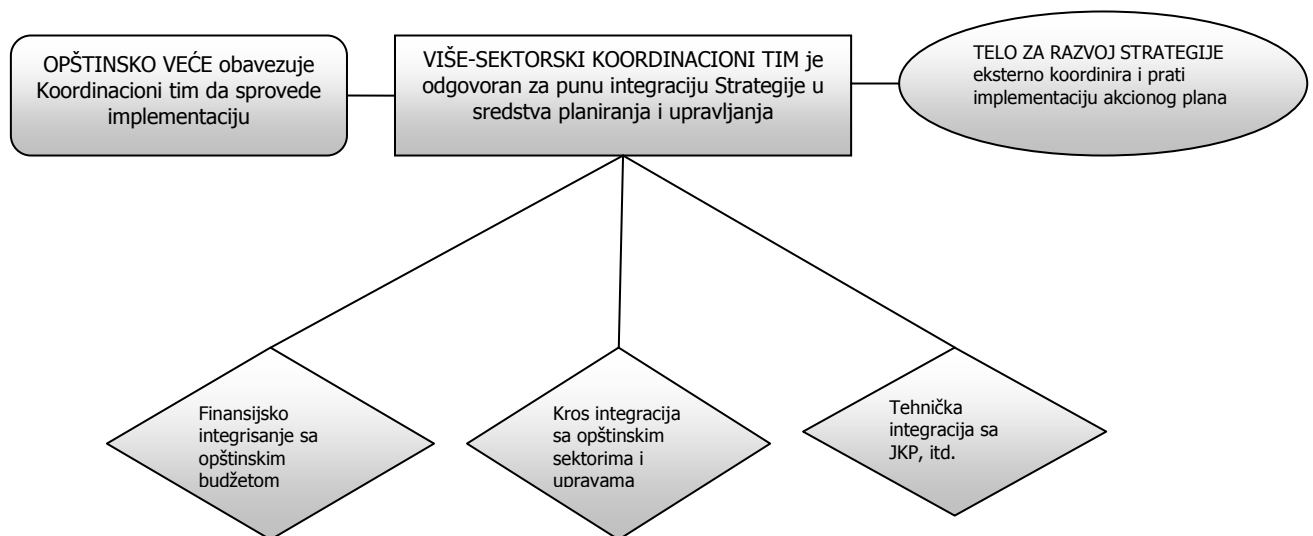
OPŠTINSKO VEĆE obavezuje Koordinacioni tim da sprovede implementaciju

VIŠE-SEKTORSKI KOORDINACIONI TIM je odgovoran za punu integraciju Strategije u sredstva planiranja i upravljanja

TELO ZA RAZVOJ STRATEGIJE eksterno koordinira i prati implementaciju akcionog plana

Finansijsko integrisanje sa opštinskim budžetom

Kros integracija sa opštinskim sektorima i upravama

Tehnička integracija sa JKP, itd.